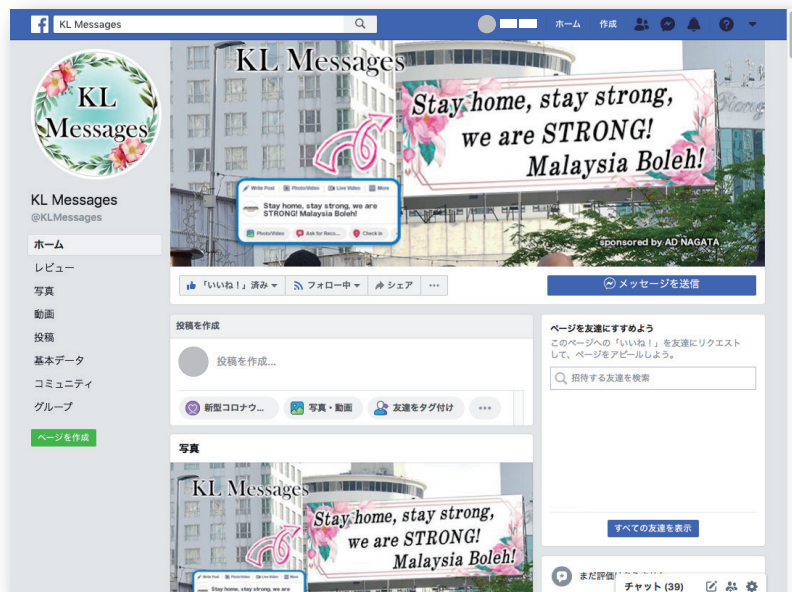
KL Messages

ホーム 作成

KL Messages

KL Messages

Stay home, stay strong, we are STRONG! Malaysia Boleh!

Write Post Photo/Video Live Video More

Stay home, stay strong, we are STRONG! Malaysia Boleh!

Photo/Video Ask for Reco... Check in

sponsored by AD NAGATA

KL Messages
@KLMessages

ホーム
レビュー
写真
動画
投稿
基本データ
コミュニティ
グループ

ページを作成

「いいね！」済み フォロー中 シェア ···

メッセージを送信

投稿を作成

投稿を作成...

新型コロナウ... 写真・動画 友達をタグ付け ···

写真

KL Messages

Stay home, stay strong, we are STRONG! Malaysia Boleh!

Write Post Photo/Video Live Video More

Stay home, stay strong, we are

ページを友達にすすめよう
このページへの「いいね！」を友達にリクエストして、ページをアピールしよう。

招待する友達を検索

すべての友達を表示

まだ評価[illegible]

チャット (39)